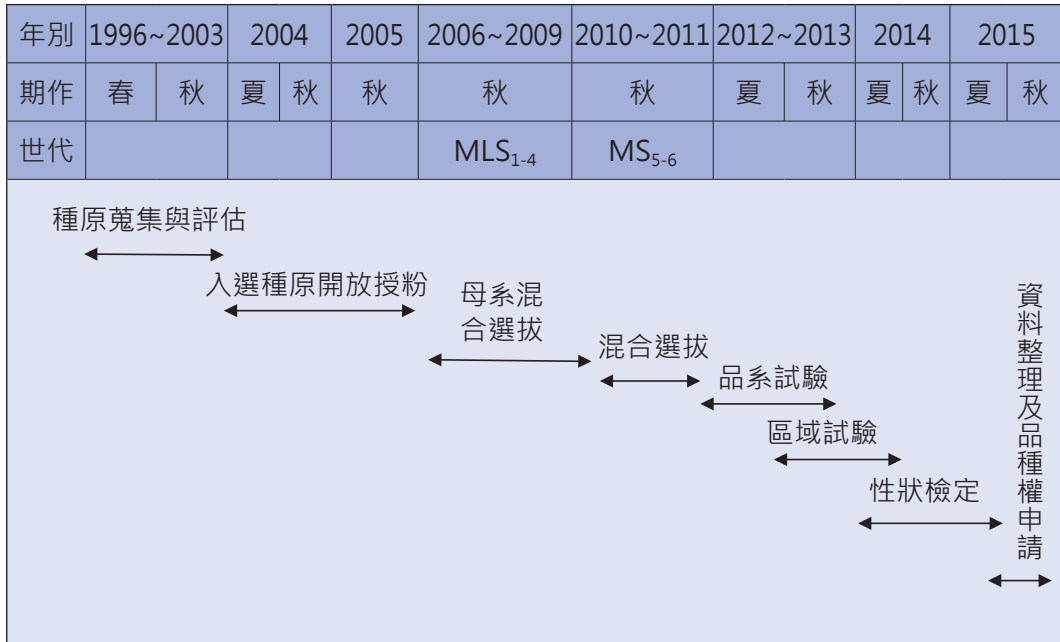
| 年別 | 1996~2003 | | 2004 | | 2005 | 2006~2009 | 2010~2011 | 2012~2013 | | 2014 | | 2015 | |
|---|---|---|---|---|---|---|---|---|---|---|---|---|---|
| 期作 | 春 | 秋 | 夏 | 秋 | 秋 | 秋 | 秋 | 夏 | 秋 | 夏 | 秋 | 夏 | 秋 |
| 世代 | | | | | | $MLS_{1-4}$ | $MS_{5-6}$ | | | | | | |

種原蒐集與評估

入選種原開放授粉

母系混合選拔

混合選拔

品系試驗

區域試驗

性狀檢定

資料整理及品種權申請